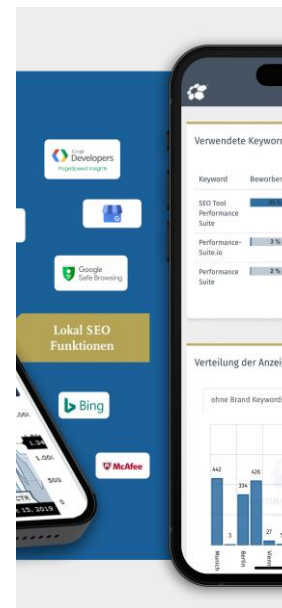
Google Developers
PageSpeed Insights

Google
Safe Browsing

Lokal SEO Funktionen

Bing

McAfee

Verwendete Keywor

Keyword
Beworben

SEO Tool Performance Suite
30 %

Performance-Suite.io
3 %

Performance Suite
2 %

Verteilung der Anzei

ohne Brand Keyword

442
3
334
426
27

Munich
Berlin
Vien

1.001
500
15, 2019